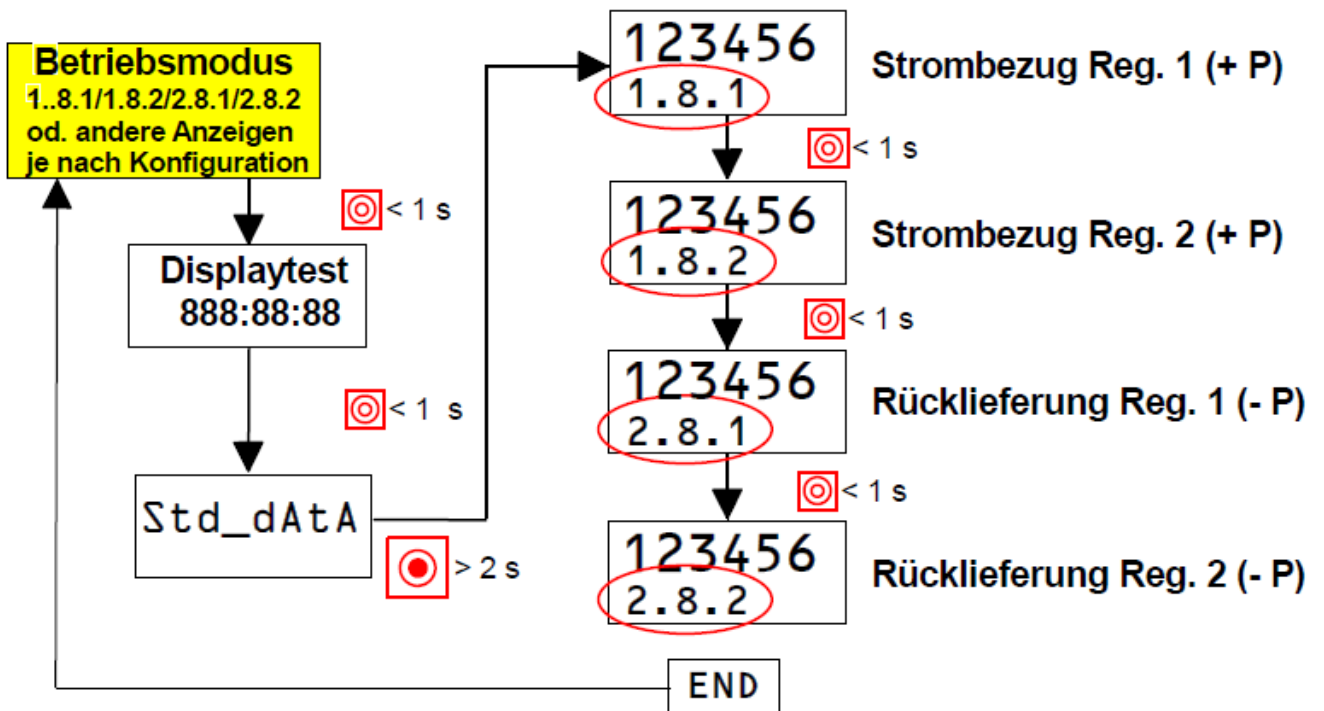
Betriebsmodus
1..8.1/1.8.2/2.8.1/2.8.2
od. andere Anzeigen
je nach Konfiguration

< 1 s

Displaytest
888:88:88

< 1 s

Std_dAtA

> 2 s

123456
1.8.1
Strombezug Reg. 1 (+ P)

< 1 s

123456
1.8.2
Strombezug Reg. 2 (+ P)

< 1 s

123456
2.8.1
Rücklieferung Reg. 1 (- P)

< 1 s

123456
2.8.2
Rücklieferung Reg. 2 (- P)

END